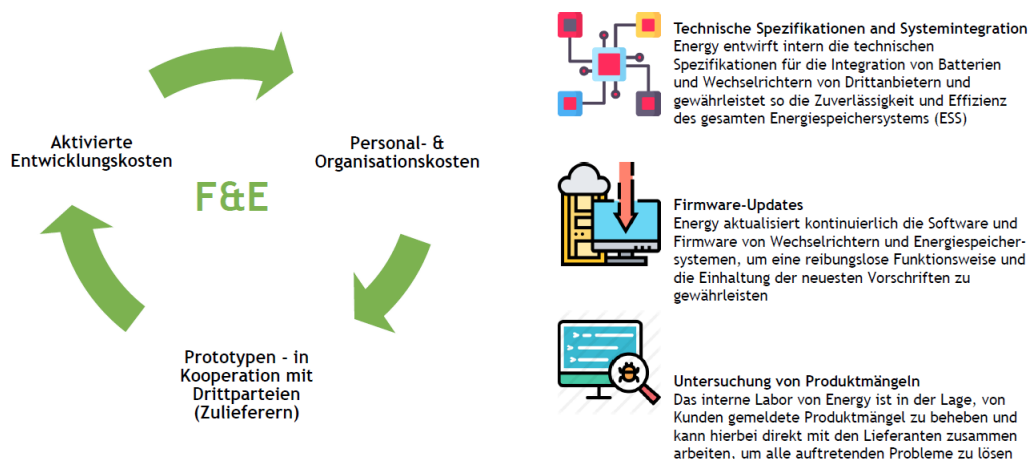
Aktivierte Entwicklungskosten

Personal- & Organisationskosten

F&E

Prototypen - in Kooperation mit Drittparteien (Zulieferern)

Technische Spezifikationen and Systemintegration
Energy entwirft intern die technischen Spezifikationen für die Integration von Batterien und Wechselrichtern von Drittanbietern und gewährleistet so die Zuverlässigkeit und Effizienz des gesamten Energiespeichersystems (ESS)

Firmware-Updates
Energy aktualisiert kontinuierlich die Software und Firmware von Wechselrichtern und Energiespeichersystemen, um eine reibungslose Funktionsweise und die Einhaltung der neuesten Vorschriften zu gewährleisten

Untersuchung von Produktmängeln
Das interne Labor von Energy ist in der Lage, von Kunden gemeldete Produktmängel zu beheben und kann hierbei direkt mit den Lieferanten zusammen arbeiten, um alle auftretenden Probleme zu lösen